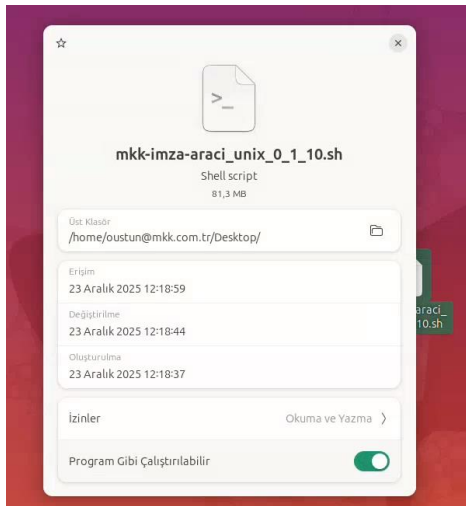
>_

mkk-imza-araci_unix_0_1_10.sh

Shell script

81,3 MB

Üst Klasör
/home/oustun@mkk.com.tr/Desktop/

Erişim
23 Aralık 2025 12:18:59

Değiştirilme
23 Aralık 2025 12:18:44

Oluşturulma
23 Aralık 2025 12:18:37

İzinler
Okuma ve Yazma

Program Gibi Çalıştırılabilir

araci_
10.sh